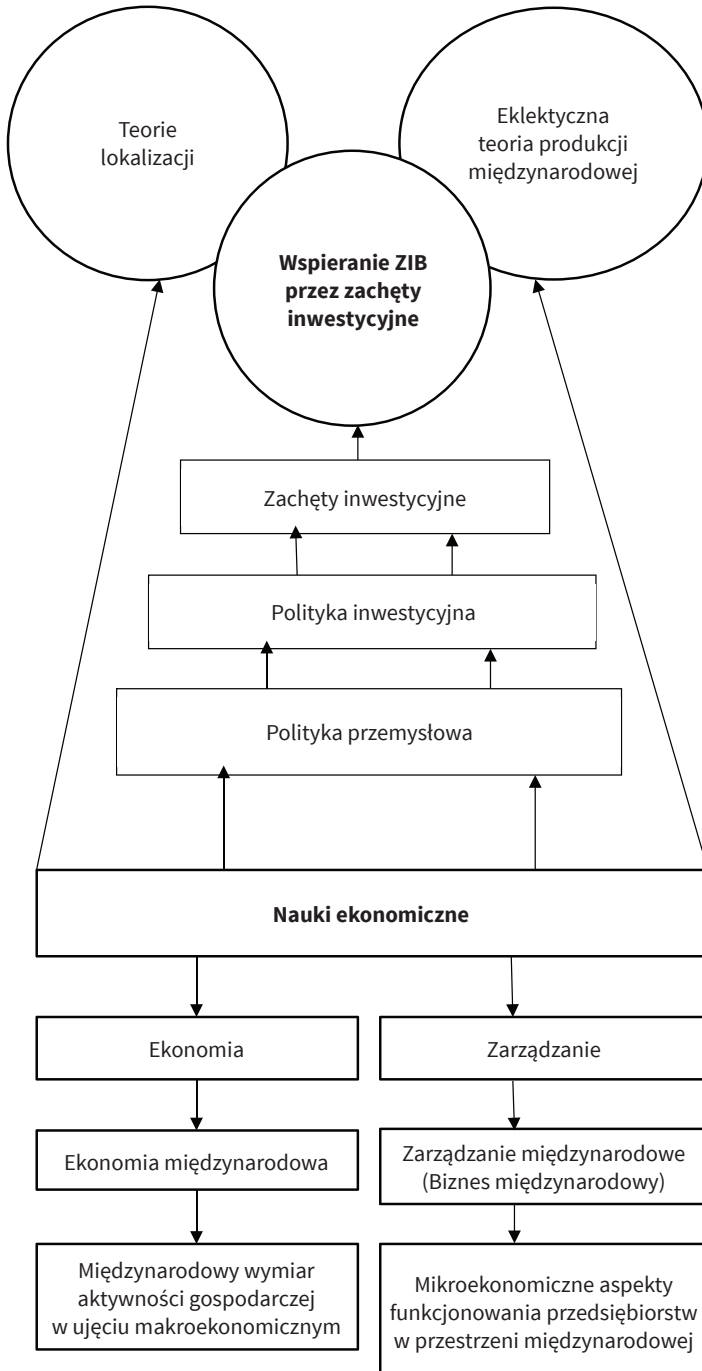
Teorie lokalizacji

Eklektyczna teoria produkcji międzynarodowej

**Wspieranie ZIB przez zachęty inwestycyjne**

Zachęty inwestycyjne

Polityka inwestycyjna

Polityka przemysłowa

**Nauki ekonomiczne**

Ekonomia

Zarządzanie

Ekonomia międzynarodowa

Zarządzanie międzynarodowe (Biznes międzynarodowy)

Międzynarodowy wymiar aktywności gospodarczej w ujęciu makroekonomicznym

Mikroekonomiczne aspekty funkcjonowania przedsiębiorstw w przestrzeni międzynarodowej